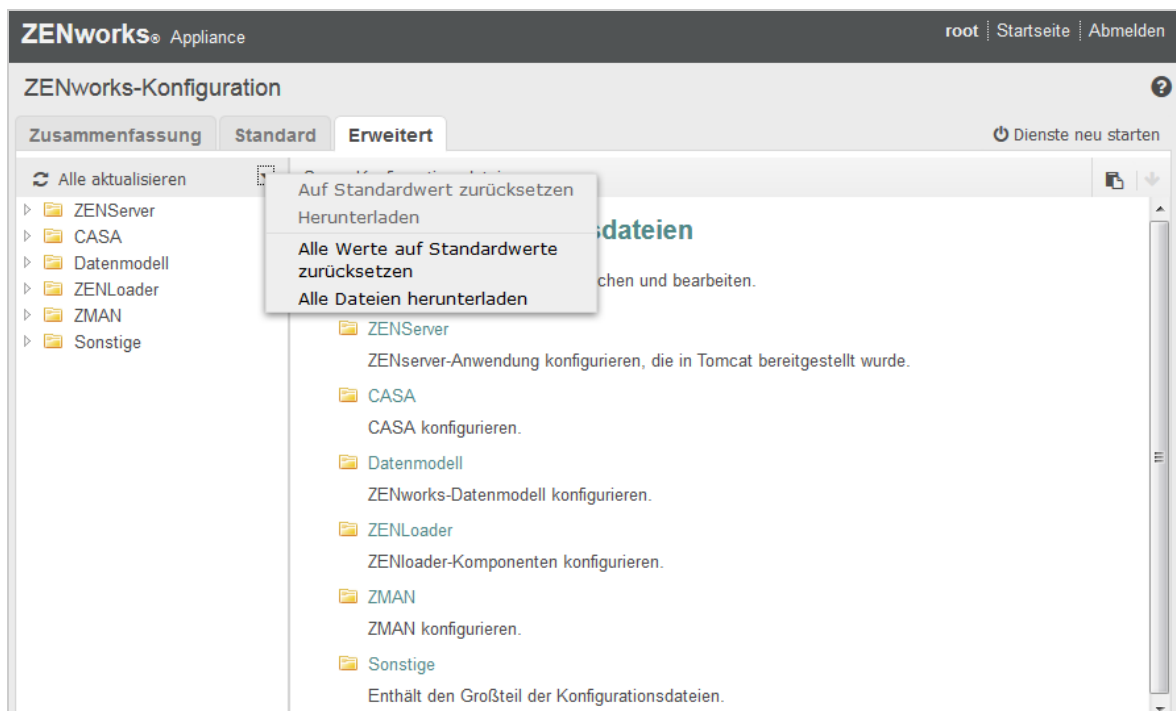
ZENworks® Appliance

root | Startseite | Abmelden

ZENworks-Konfiguration

Zusammenfassung Standard Erweitert

Dienste neu starten

Alle aktualisieren

ZENServer
CASA
Datenmodell
ZENLoader
ZMAN
Sonstige

Auf Standardwert zurücksetzen
Herunterladen
Alle Werte auf Standardwerte zurücksetzen
Alle Dateien herunterladen

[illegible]dateien

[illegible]chen und bearbeiten.

ZENServer
ZENserver-Anwendung konfigurieren, die in Tomcat bereitgestellt wurde.

CASA
CASA konfigurieren.

Datenmodell
ZENworks-Datenmodell konfigurieren.

ZENLoader
ZENloader-Komponenten konfigurieren.

ZMAN
ZMAN konfigurieren.

Sonstige
Enthält den Großteil der Konfigurationsdateien.